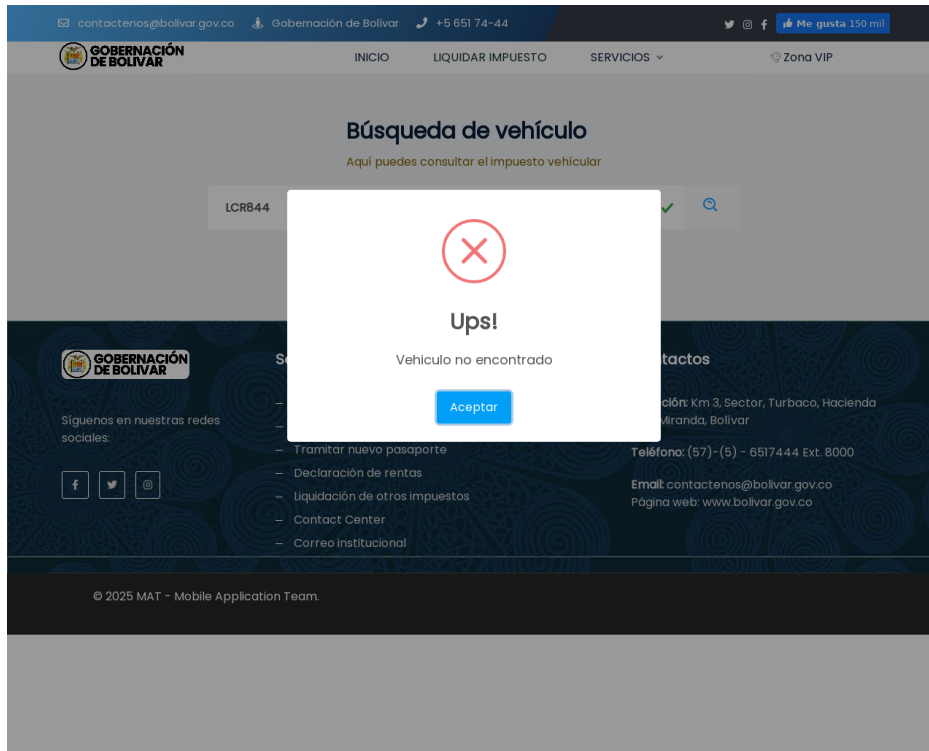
contactenos@bolivar.gov.co Gobernación de Bolívar +5 651 74-44

Me gusta 150 mil

GOBERNACIÓN DE BOLIVAR

INICIO LIQUIDAR IMPUESTO SERVICIOS Zona VIP

Búsqueda de vehículo

Aquí puedes consultar el impuesto vehicular

LCR844

Ups!

Vehiculo no encontrado

Aceptar

GOBERNACIÓN DE BOLIVAR

Síguenos en nuestras redes sociales:

Se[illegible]

– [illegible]
– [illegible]
– Tramitar nuevo pasaporte
– Declaración de rentas
– Liquidación de otros impuestos
– Contact Center
– Correo institucional

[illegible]tactos

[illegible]ción: Km 3, Sector, Turbaco, Hacienda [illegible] Miranda, Bolívar

Teléfono: (57)-(5) - 6517444 Ext. 8000

Email: contactenos@bolivar.gov.co
Página web: www.bolivar.gov.co

© 2025 MAT - Mobile Application Team.